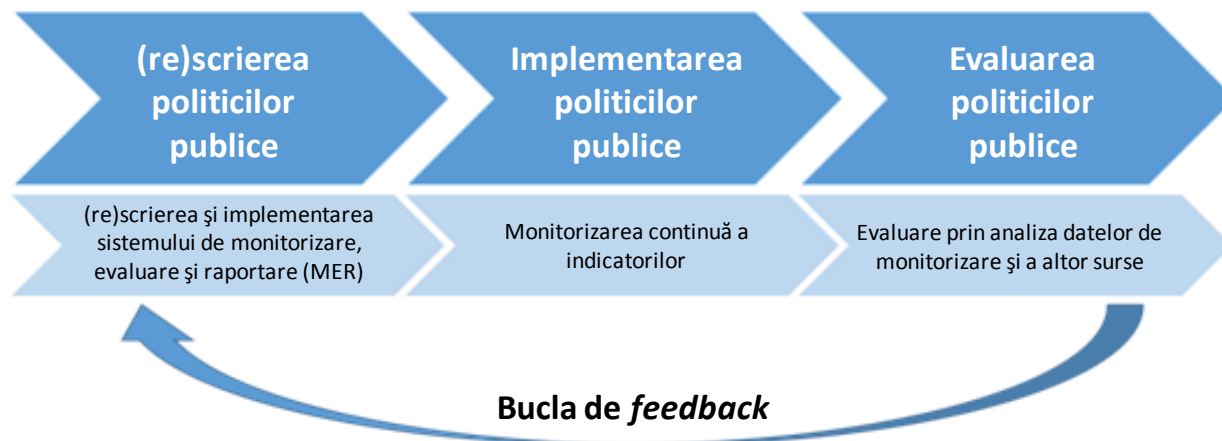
(re)scrierea politicilor publice

Implementarea politicilor publice

Evaluarea politicilor publice

(re)scrierea şi implementarea sistemului de monitorizare, evaluare şi raportare (MER)

Monitorizarea continuă a indicatorilor

Evaluare prin analiza datelor de monitorizare şi a altor surse

Bucla de *feedback*